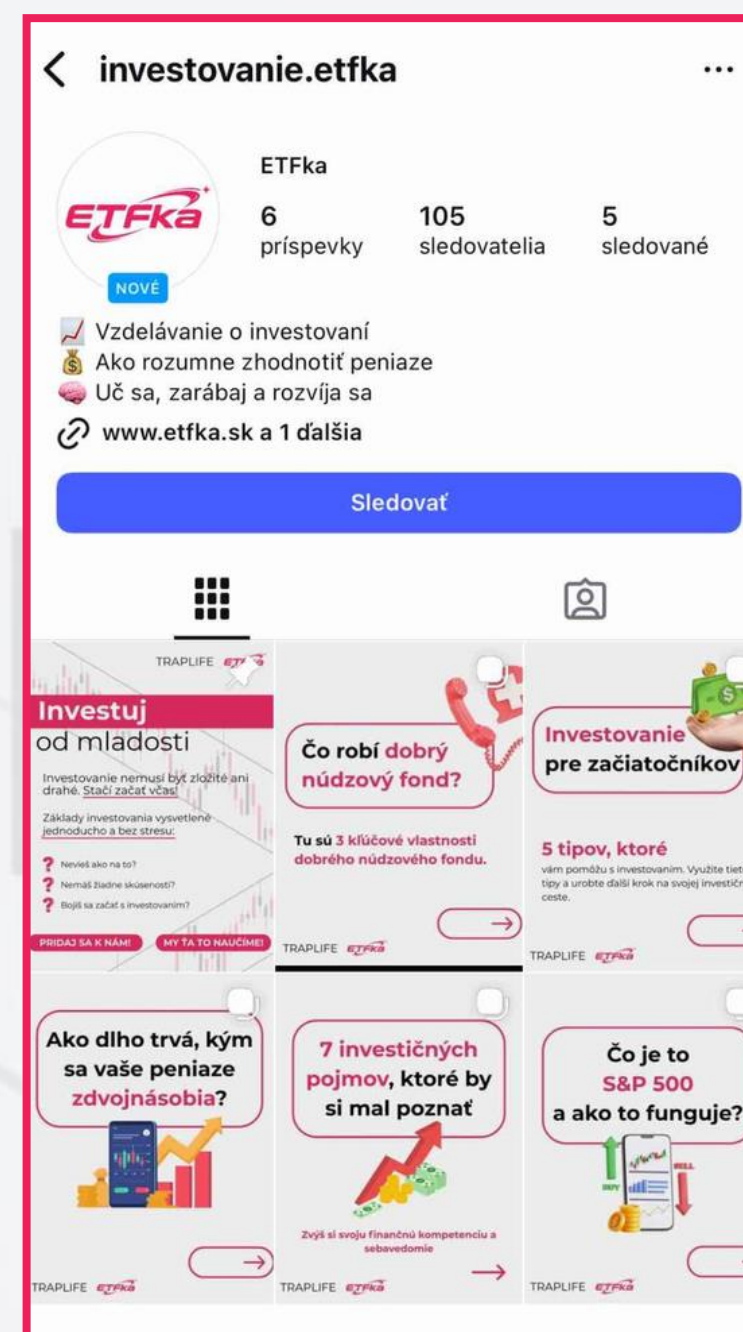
investovanie.etfka

ETFka

6
príspevky

105
sledovatelia

5
sledované

ETFka

NOVÉ

Vzdelávanie o investovaní
Ako rozumne zhodnotiť peniaze
Uč sa, zarábaj a rozvíja sa
www.etfka.sk a 1 ďalšia

Sledovať

TRAPLIFE ETFka

Investuj
od mladosti

Investovanie nemusí byť zložité ani drahé. Stačí začať včas!

Základy investovania vysvetlené jednoducho a bez stresu:

Nevieš ako na to?
Nemáš žiadne skúsenosti?
Bojíš sa začať s investovaním?

PRIDAJ SA K NÁM!
MY ŤA TO NAUČÍME!

Čo robí dobrý núdzový fond?

Tu sú 3 kľúčové vlastnosti dobrého núdzového fondu.

TRAPLIFE ETFka

Investovanie
pre začiatočníkov

5 tipov, ktoré
vám pomôžu s investovaním. Využite tiet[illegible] tipy a urobte ďalší krok na svojej investičn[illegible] ceste.

TRAPLIFE ETFka

Ako dlho trvá, kým sa vaše peniaze zdvojnásobia?

TRAPLIFE ETFka

7 investičných pojmov, ktoré by si mal poznať

Zvýš si svoju finančnú kompetenciu a sebavedomie

TRAPLIFE ETFka

Čo je to
S&P 500
a ako to funguje?

BUY
SELL

TRAPLIFE ETFka